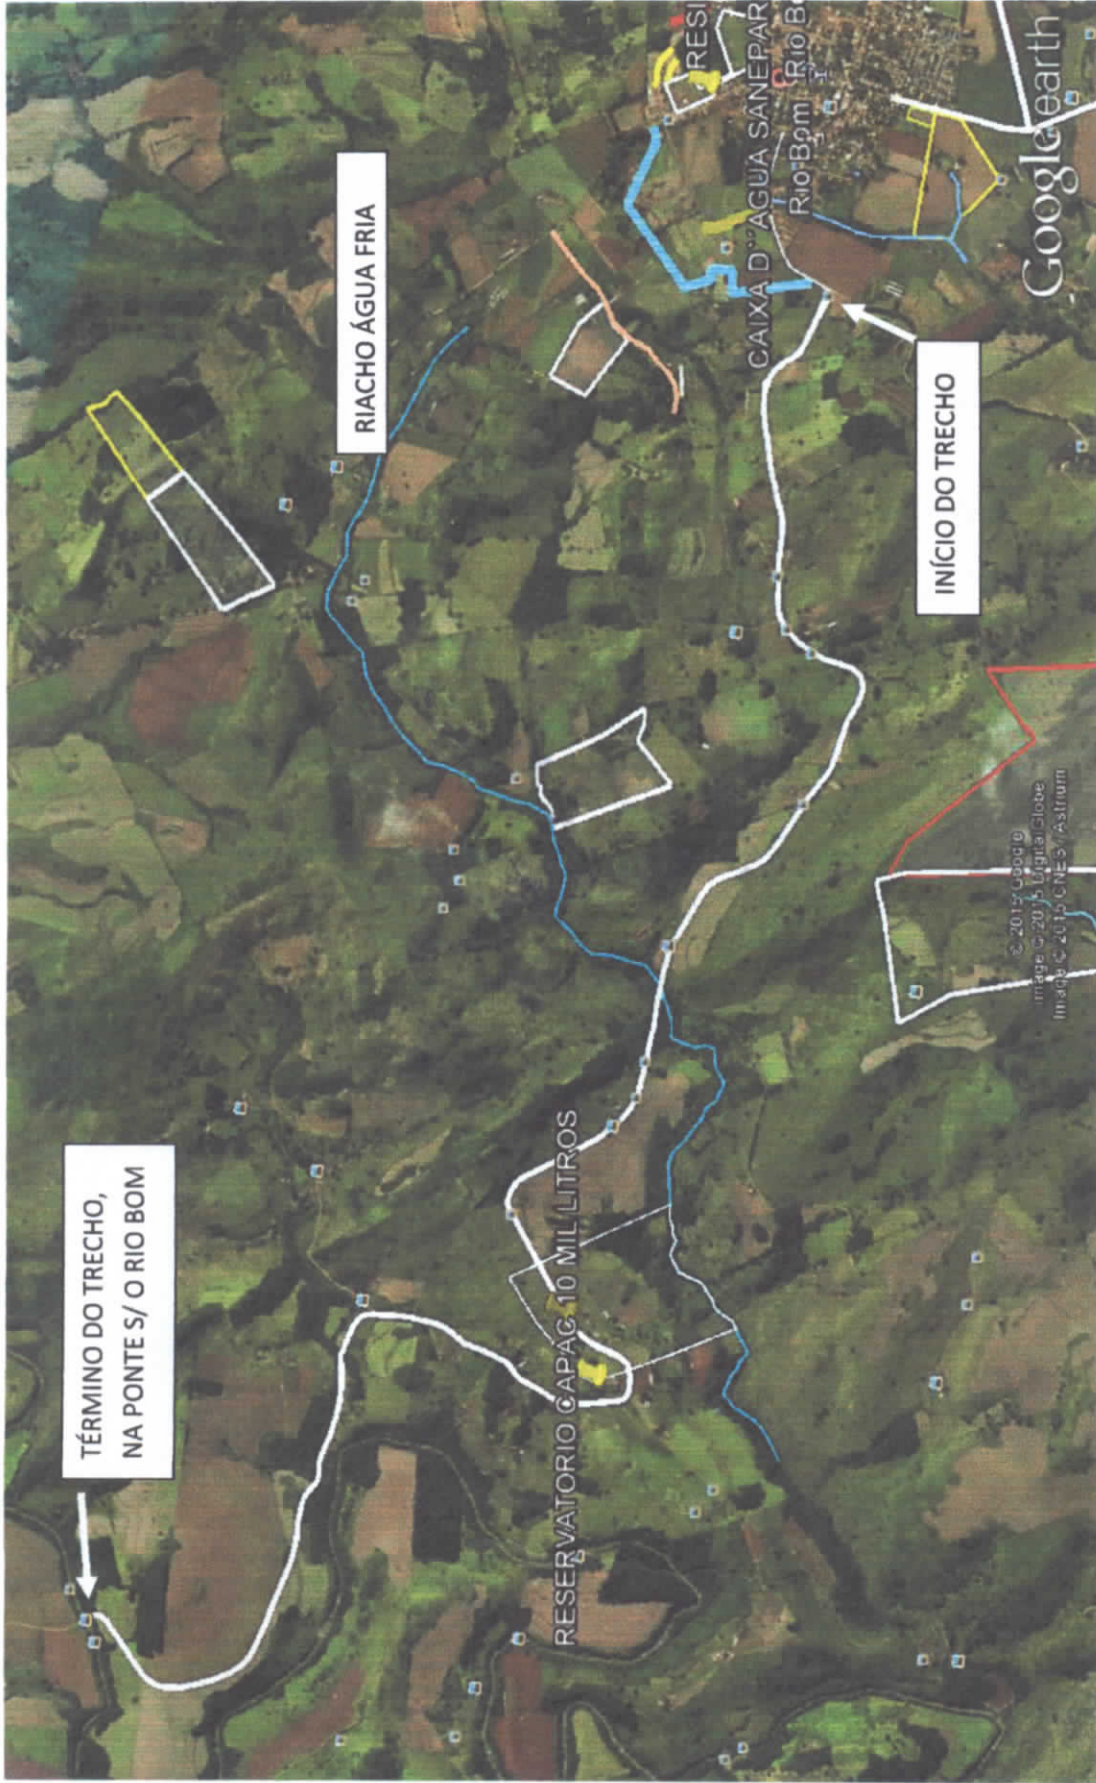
RIACHO ÁGUA FRIA

RESI

CAIXA D''AGUA SANEPAR

Rio Bom

Rio Bo

INÍCIO DO TRECHO

Google earth

© 2015 Google
Image © 2015 DigitalGlobe
Image © 2015 CNES / Astrium

TÉRMINO DO TRECHO, NA PONTE S/ O RIO BOM

RESERVATORIO CAPAC 10 MIL LITROS